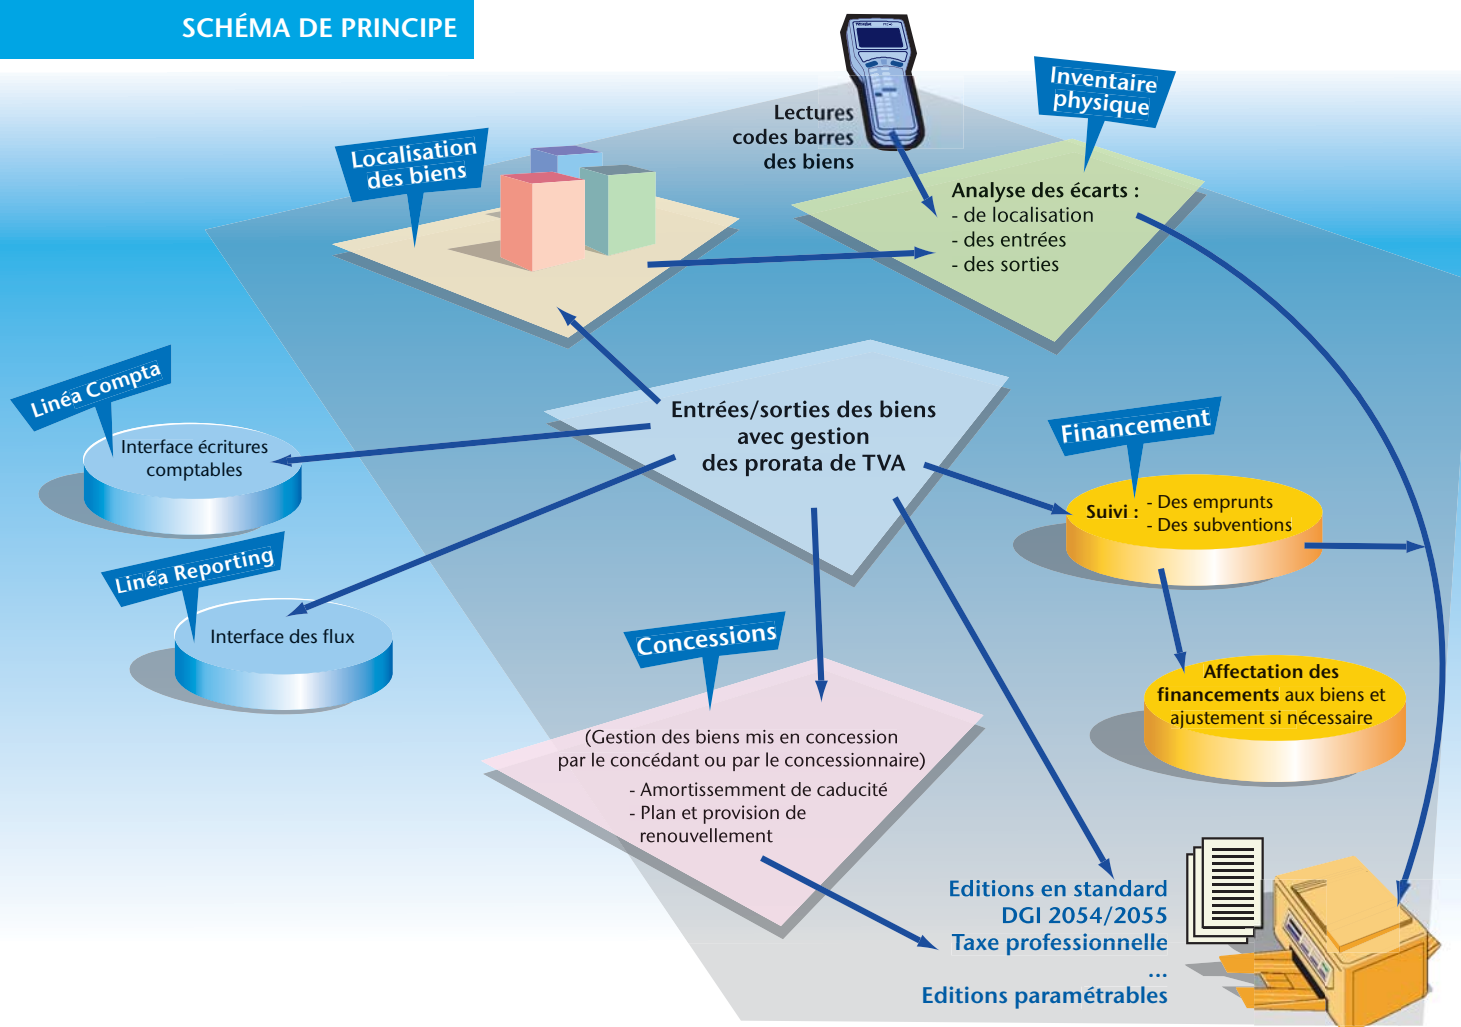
SCHÉMA DE PRINCIPE

Lectures codes barres des biens

Inventaire physique

Localisation des biens

Analyse des écarts :
- de localisation
- des entrées
- des sorties

Linéa Compta

Interface écritures comptables

Entrées/sorties des biens avec gestion des prorata de TVA

Financement

Suivi : - Des emprunts
- Des subventions

Linéa Reporting

Interface des flux

Concessions

Affectation des financements aux biens et ajustement si nécessaire

(Gestion des biens mis en concession par le concédant ou par le concessionnaire)
- Amortissemnt de caducité
- Plan et provision de renouvellement

Editions en standard
DGI 2054/2055
Taxe professionnelle
...
Editions paramétrables